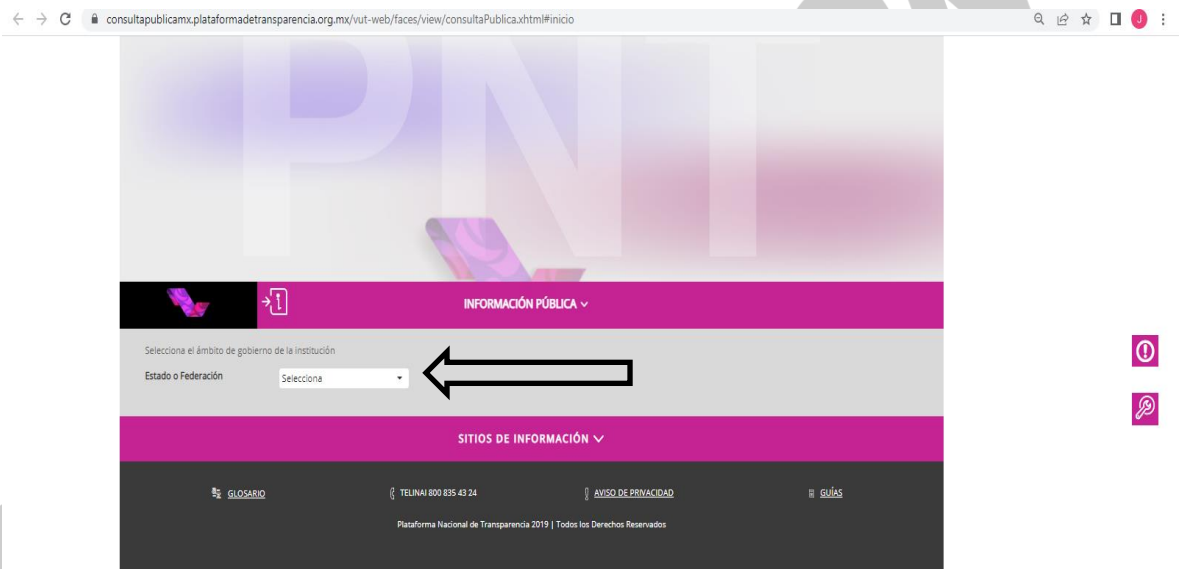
consultapublicamx.plataformadetransparencia.org.mx/vut-web/faces/view/consultaPublica.xhtml#inicio

J

PNT

INFORMACIÓN PÚBLICA

Selecciona el ámbito de gobierno de la institución

Estado o Federación

Selecciona

SITIOS DE INFORMACIÓN

GLOSARIO

TELINAI 800 835 43 24

AVISO DE PRIVACIDAD

GUÍAS

Plataforma Nacional de Transparencia 2019 | Todos los Derechos Reservados